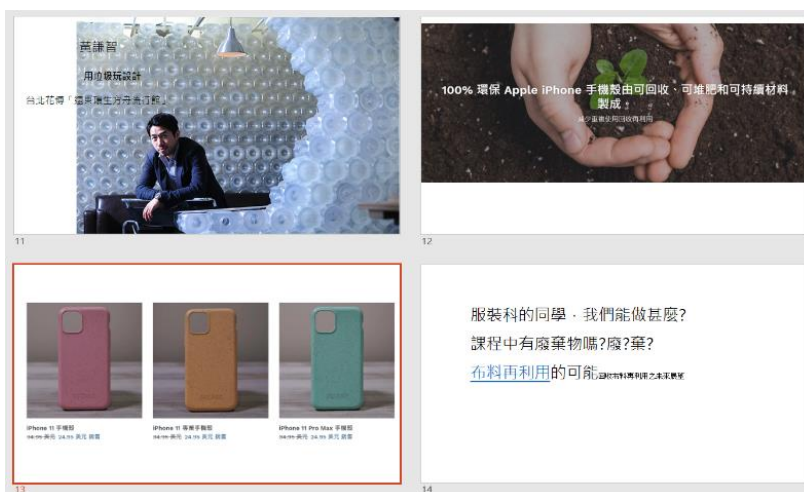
黃謙智

用升級玩設計

台北花博「遠東環生方舟展覽館」

11

100% 環保 Apple iPhone 手機殼由可回收、可堆肥和可持續材料製成。

減少垃圾並用回收再利用

12

iPhone 11 手機殼
34.95 美元 24.95 美元 購買

iPhone 11 專業手機殼
34.95 美元 24.95 美元 購買

iPhone 11 Pro Max 手機殼
34.95 美元 24.95 美元 購買

13

服裝科的同學，我們能做甚麼?

課程中有廢棄物嗎?廢?棄?

布料再利用的可能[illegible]

14